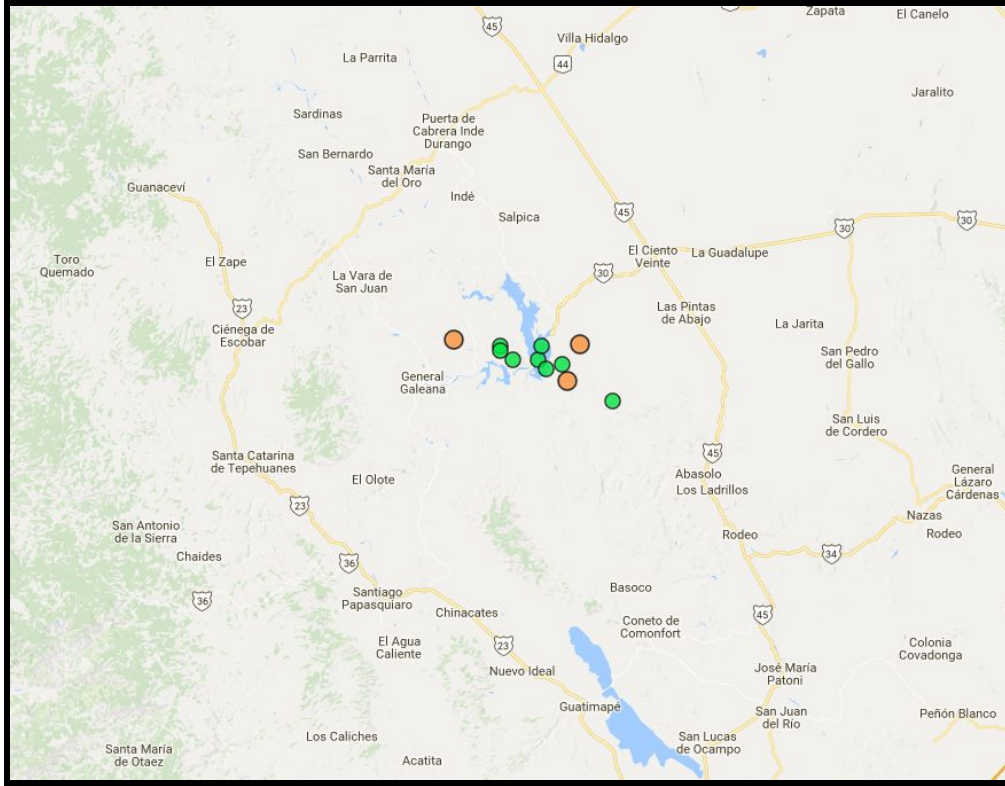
45
Zapata
El Canelo
Villa Hidalgo
La Parrita
44
Jaralito
Sardinas
Puerta de Cabrera Inde Durango
San Bernardo
Santa María del Oro
Guanaceví
Indé
Salpica
45
30
El Ciento Veinte
La Guadalupe
30
Toro Quemado
El Zape
La Vara de San Juan
30
23
Las Pintas de Abajo
La Jarita
Ciénega de Escobar
San Pedro del Gallo
General Galeana
San Luis de Cordero
45
Santa Catarina de Tepehuanes
Abasolo
General Lázaro Cárdenas
El Olote
Los Ladrillos
23
Nazas
San Antonio de la Sierra
Rodeo
Rodeo
Chaides
34
36
36
Basoco
Santiago Papasquiaro
Chinacates
Coneto de Comonfort
45
El Agua Caliente
23
Colonia Covadonga
Nuevo Ideal
José María Patoni
Guatimapé
San Juan del Río
Peñón Blanco
Los Caliches
San Lucas de Ocampo
Santa María de Otaez
Acatita